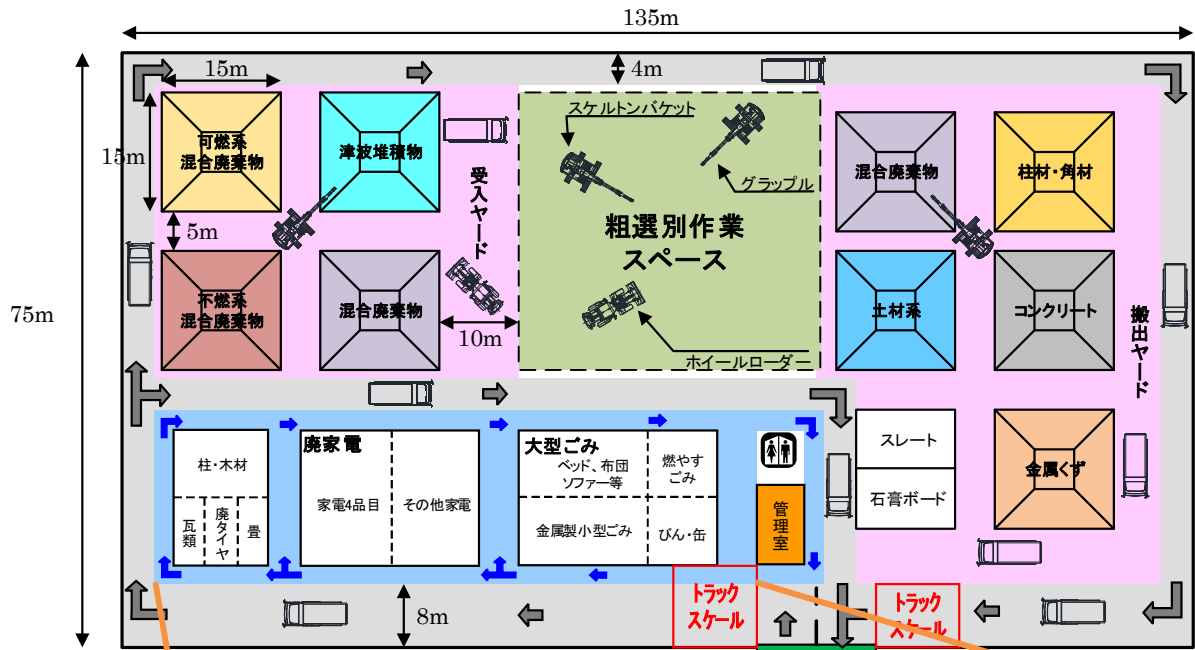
135m

75m

15m

15m

4m

5m

10m

8m

可燃系
混合廃棄物

津波堆積物

受入ヤード

スケルトンバケット

グラップル

粗選別作業
スペース

ホイールローダー

混合廃棄物

柱材・角材

不燃系
混合廃棄物

混合廃棄物

土材系

コンクリート

搬出ヤード

柱・木材

瓦類

廃タイヤ

畳

廃家電

家電4品目

その他家電

大型ごみ

ベッド、布団
ソファー等

燃やすごみ

金属製小型ごみ

びん・缶

管理室

スレート

石膏ボード

金属くず

トラックスケール

トラックスケール